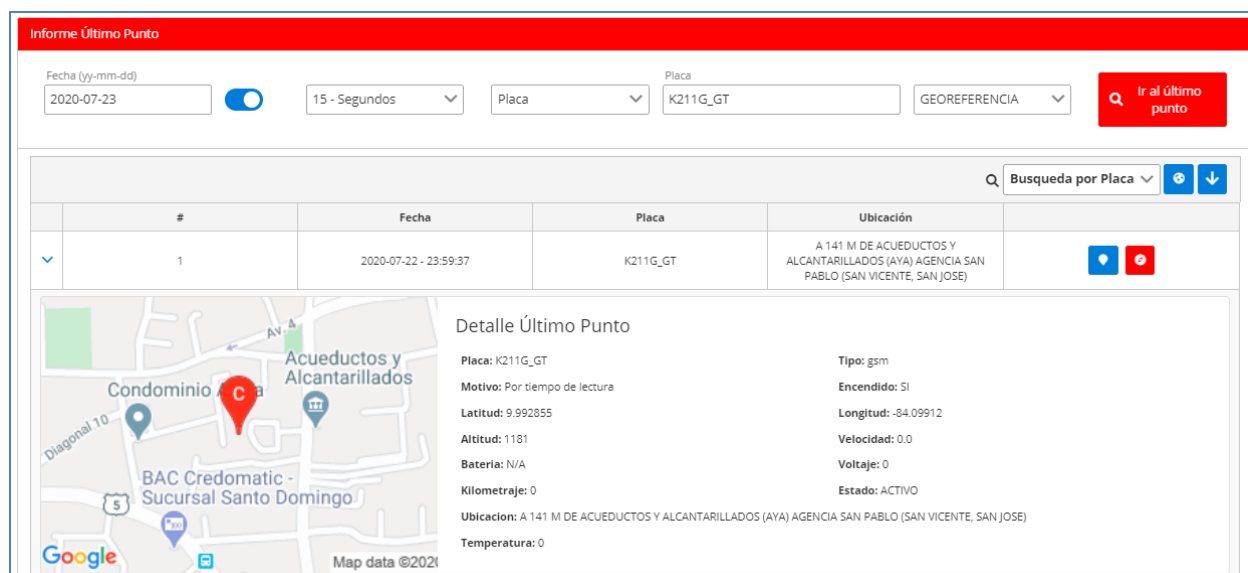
Informe Último Punto

Fecha (yy-mm-dd)
2020-07-23

15 - Segundos

Placa

Placa
K211G_GT

GEOREFERENCIA

Ir al último punto

Busqueda por Placa

| # | Fecha | Placa | Ubicación | |
|---|---|---|---|---|
| 1 | 2020-07-22 - 23:59:37 | K211G_GT | A 141 M DE ACUEDUCTOS Y ALCANTARILLADOS (AYA) AGENCIA SAN PABLO (SAN VICENTE, SAN JOSE) | |

Av. 4
Acueductos y Alcantarillados
Condominio A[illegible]
C
Diagonal 10
BAC Credomatic - Sucursal Santo Domingo
5
Google
Map data ©202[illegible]

Detalle Último Punto

Placa: K211G_GT
Tipo: gsm
Motivo: Por tiempo de lectura
Encendido: SI
Latitud: 9.992855
Longitud: -84.09912
Altitud: 1181
Velocidad: 0.0
Bateria: N/A
Voltaje: 0
Kilometraje: 0
Estado: ACTIVO
Ubicacion: A 141 M DE ACUEDUCTOS Y ALCANTARILLADOS (AYA) AGENCIA SAN PABLO (SAN VICENTE, SAN JOSE)
Temperatura: 0